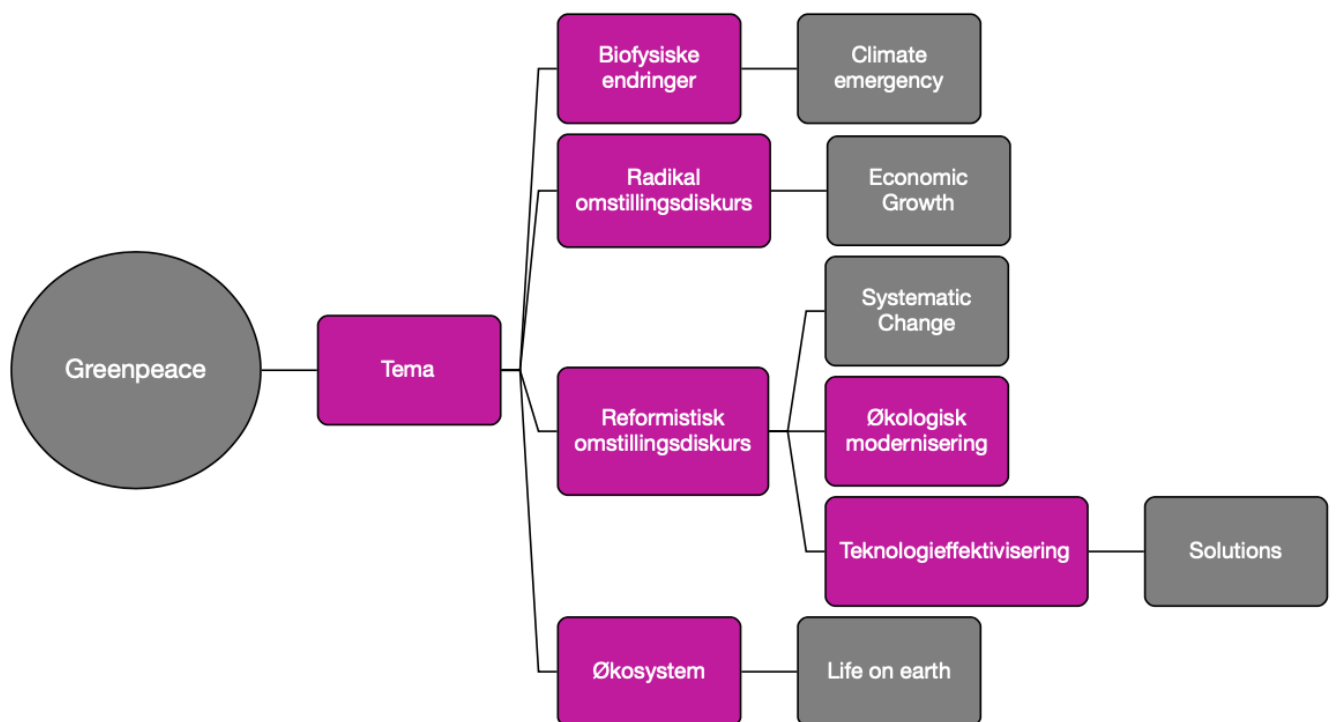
Greenpeace

Tema

Biofysiske endringer

Climate emergency

Radikal omstillingsdiskurs

Economic Growth

Reformistisk omstillingsdiskurs

Systematic Change

Økologisk modernisering

Teknologieffektivisering

Solutions

Økosystem

Life on earth